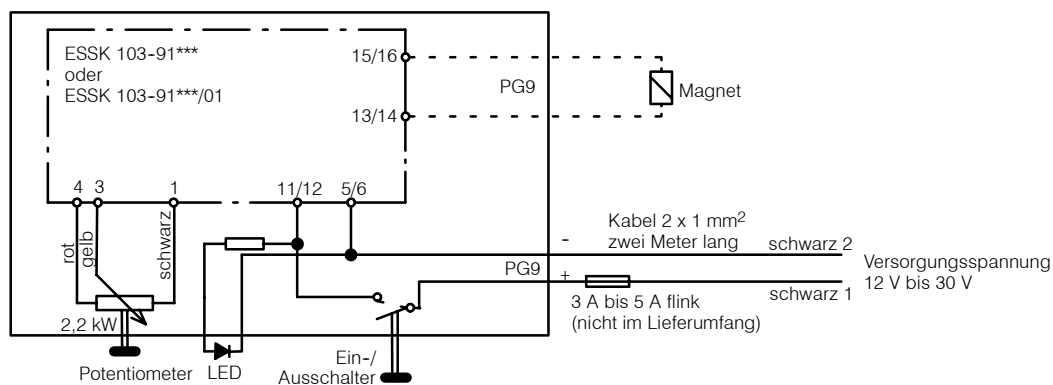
ESSK 103-91***
oder
ESSK 103-91***/01

15/16

PG9

Magnet

13/14

4 3 1 11/12 5/6

rot gelb schwarz

Kabel 2 x 1 mm$^2$
zwei Meter lang

-

schwarz 2

PG9

+

Versorgungsspannung
12 V bis 30 V

schwarz 1

3 A bis 5 A flink
(nicht im Lieferumfang)

2,2 kW

Potentiometer LED

Ein-/
Ausschalter